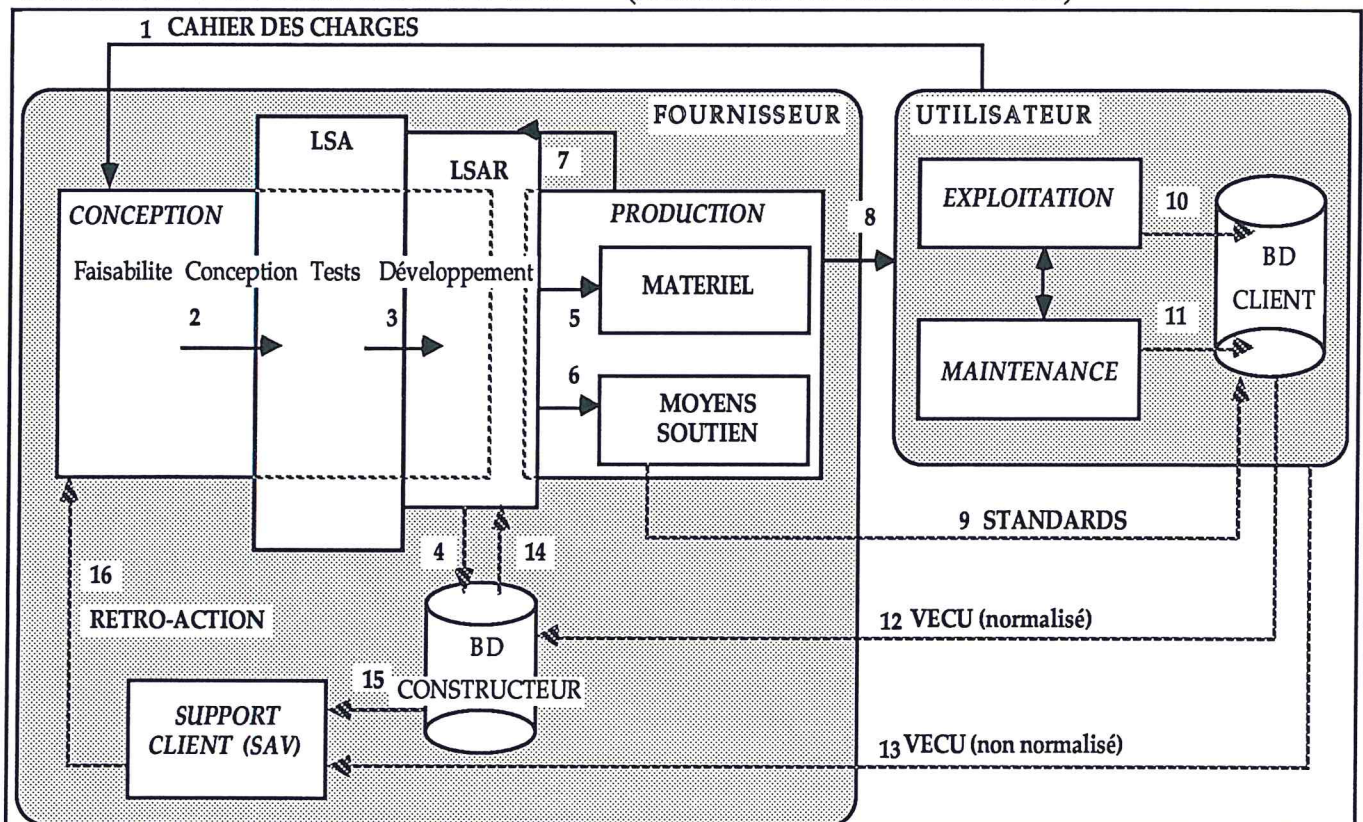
1 CAHIER DES CHARGES

FOURNISSEUR

UTILISATEUR

LSA

LSAR

7

CONCEPTION

Faisabilite Conception Tests Développement

2

3

PRODUCTION

8

MATERIEL

5

6

MOYENS SOUTIEN

EXPLOITATION

10

BD CLIENT

11

MAINTENANCE

9 STANDARDS

4

14

16

RETRO-ACTION

BD CONSTRUCTEUR

12 VECU (normalisé)

15

SUPPORT CLIENT (SAV)

13 VECU (non normalisé)